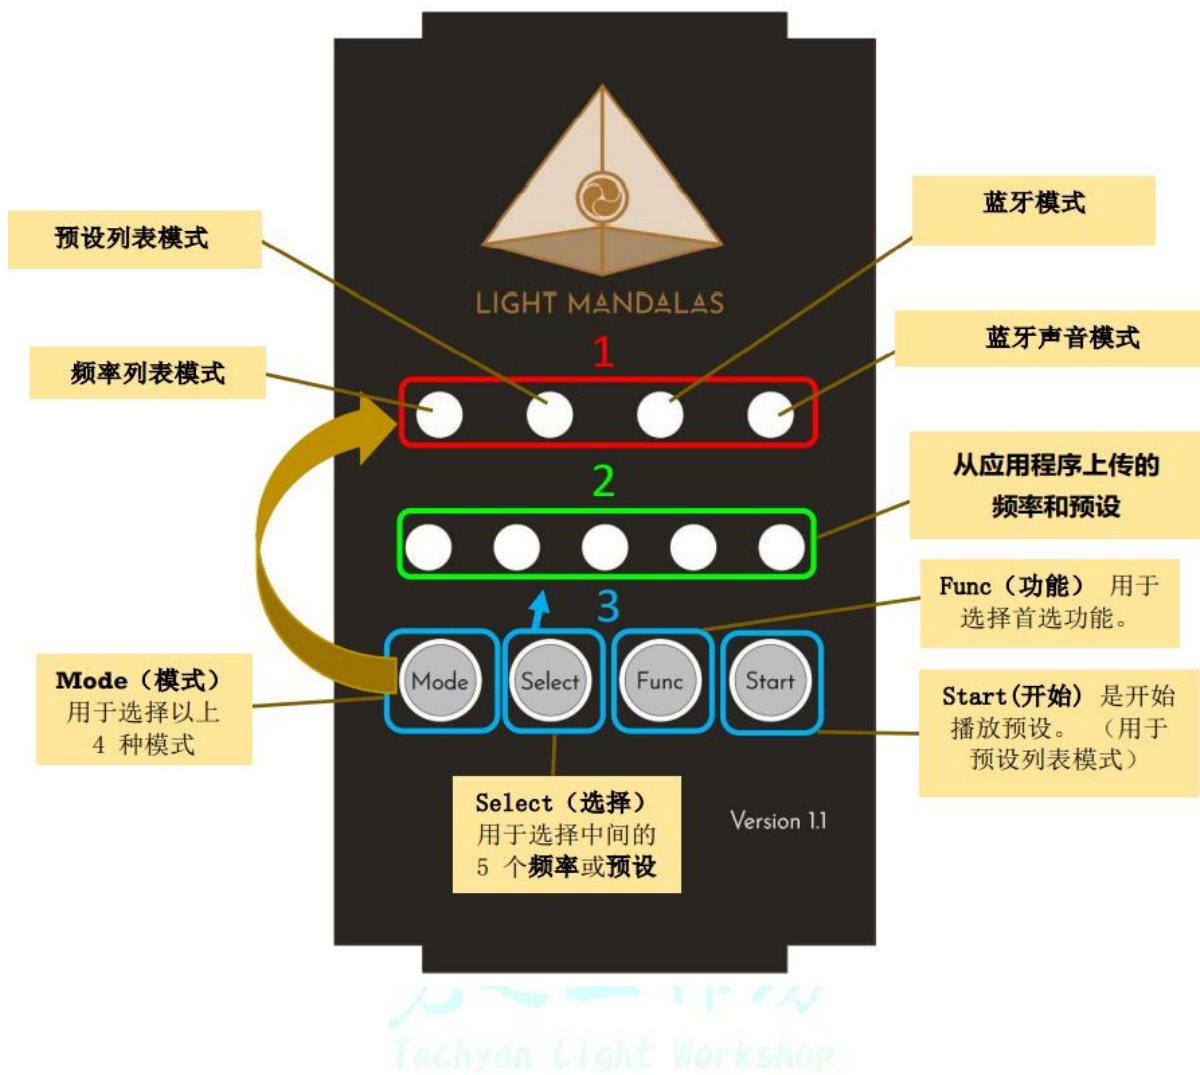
LIGHT MANDALAS

预设列表模式

蓝牙模式

蓝牙声音模式

频率列表模式

1

2

从应用程序上传的频率和预设

3

Func（功能） 用于选择首选功能。

Mode Select Func Start

Mode（模式）用于选择以上 4 种模式

Start（开始） 是开始播放预设。 （用于预设列表模式）

Select（选择）用于选择中间的 5 个频率或预设

Version 1.1

Tachyon Light Workshop